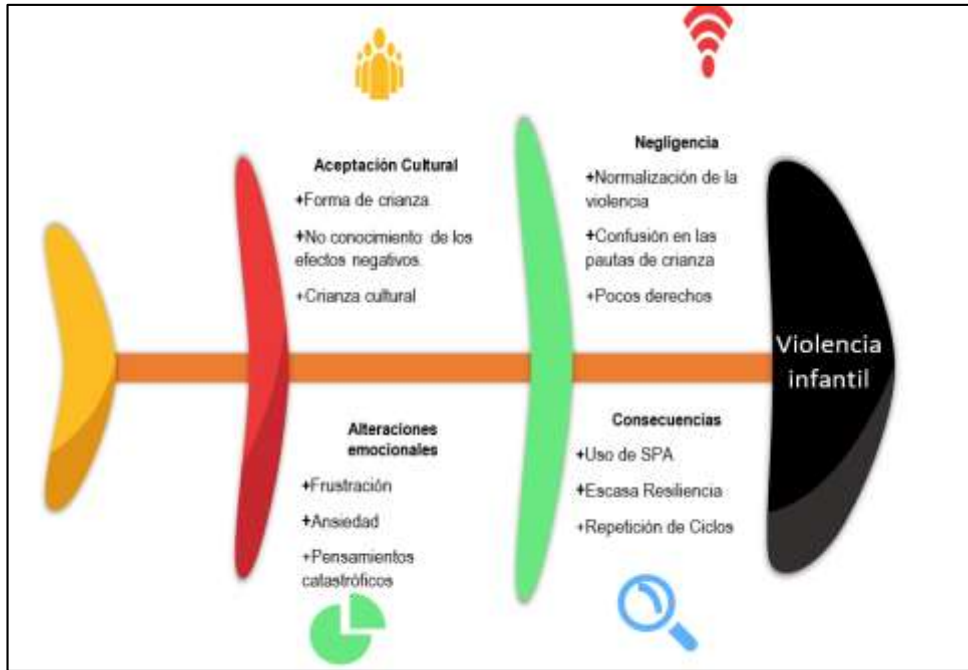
Aceptación Cultural

+Forma de crianza

+No conocimiento de los efectos negativos

+Crianza cultural

Negligencia

+Normalización de la violencia

+Confusión en las pautas de crianza

+Pocos derechos

Violencia infantil

Alteraciones emocionales

+Frustración

+Ansiedad

+Pensamientos catastróficos

Consecuencias

+Uso de SPA

+Escasa Resiliencia

+Repetición de Ciclos